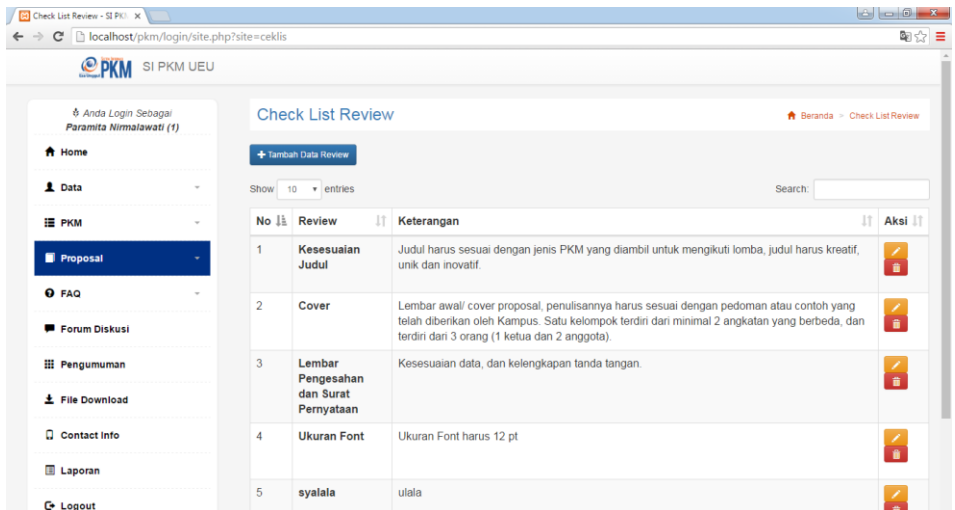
Check List Review - SI PKM ×

localhost/pkm/login/site.php?site=ceklis

PKM SI PKM UEU

Anda Login Sebagai
Paramita Nirmalawati (1)

Home

Data

PKM

Proposal

FAQ

Forum Diskusi

Pengumuman

File Download

Contact Info

Laporan

Logout

Check List Review

Beranda > Check List Review

+ Tambah Data Review

Show 10 entries

Search:

| No | Review | Keterangan | Aksi |
|---|---|---|---|
| 1 | Kesesuaian Judul | Judul harus sesuai dengan jenis PKM yang diambil untuk mengikuti lomba, judul harus kreatif, unik dan inovatif. | |
| 2 | Cover | Lembar awal/ cover proposal, penulisannya harus sesuai dengan pedoman atau contoh yang telah diberikan oleh Kampus. Satu kelompok terdiri dari minimal 2 angkatan yang berbeda, dan terdiri dari 3 orang (1 ketua dan 2 anggota). | |
| 3 | Lembar Pengesahan dan Surat Pernyataan | Kesesuaian data, dan kelengkapan tanda tangan. | |
| 4 | Ukuran Font | Ukuran Font harus 12 pt | |
| 5 | syalala | ulala | |